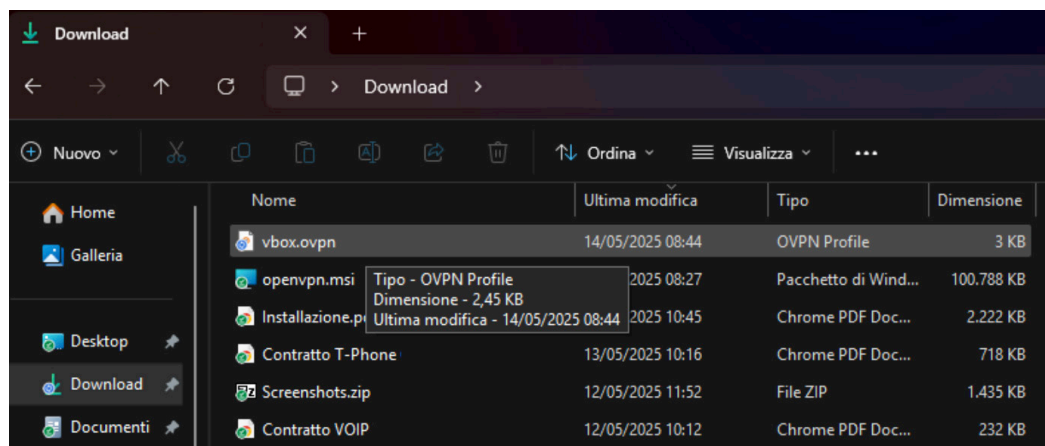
Download

Download >

Nuovo

Ordina

Visualizza

...

Home

Galleria

Desktop

Download

Documenti

| Nome | Ultima modifica | Tipo | Dimensione |
|---|---|---|---|
| vbox.ovpn | 14/05/2025 08:44 | OVPN Profile | 3 KB |
| openvpn.msi | 2025 08:27 | Pacchetto di Wind... | 100.788 KB |
| Installazione.p | 2025 10:45 | Chrome PDF Doc... | 2.222 KB |
| Contratto T-Phone | 13/05/2025 10:16 | Chrome PDF Doc... | 718 KB |
| Screenshots.zip | 12/05/2025 11:52 | File ZIP | 1.435 KB |
| Contratto VOIP | 12/05/2025 10:12 | Chrome PDF Doc... | 232 KB |

Tipo - OVPN Profile
Dimensione - 2,45 KB
Ultima modifica - 14/05/2025 08:44